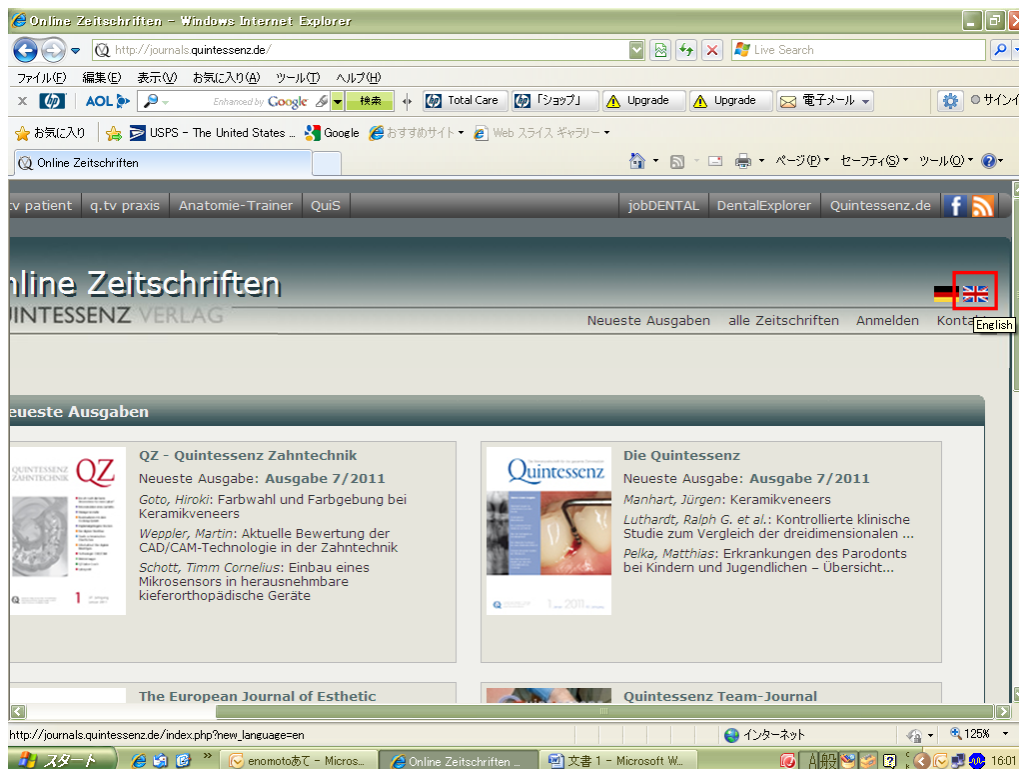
Online Zeitschriften - Windows Internet Explorer

http://journals.quintessenz.de/

Live Search

ファイル(F) 編集(E) 表示(V) お気に入り(A) ツール(T) ヘルプ(H)

AOL Enhanced by Google 検索 Total Care 「ショップ」 Upgrade Upgrade 電子メール サインイ

お気に入り USPS - The United States ... Google おすすめサイト Web スライス ギャラリー

Online Zeitschriften

ページ(P) セーフティ(S) ツール(O)

.tv patient q.tv praxis Anatomie-Trainer QuiS jobDENTAL DentalExplorer Quintessenz.de

nline Zeitschriften
UINTESSENZ VERLAG

English

Neueste Ausgaben alle Zeitschriften Anmelden Konta

eueste Ausgaben

QZ - Quintessenz Zahntechnik
Neueste Ausgabe: Ausgabe 7/2011
Goto, Hiroki: Farbwahl und Farbgebung bei Keramikveneers
Weppler, Martin: Aktuelle Bewertung der CAD/CAM-Technologie in der Zahntechnik
Schott, Timm Cornelius: Einbau eines Mikrosensors in herausnehmbare kieferorthopädische Geräte

Die Quintessenz
Neueste Ausgabe: Ausgabe 7/2011
Manhart, Jürgen: Keramikveneers
Luthardt, Ralph G. et al.: Kontrollierte klinische Studie zum Vergleich der dreidimensionalen ...
Pelka, Matthias: Erkrankungen des Parodonts bei Kindern und Jugendlichen – Übersicht...

The European Journal of Esthetic

Quintessenz Team-Journal

http://journals.quintessenz.de/index.php?new_language=en

インターネット 125%

スタート enomotoあて - Micros... Online Zeitschriften ... 文書 1 - Microsoft W... A般 16:01